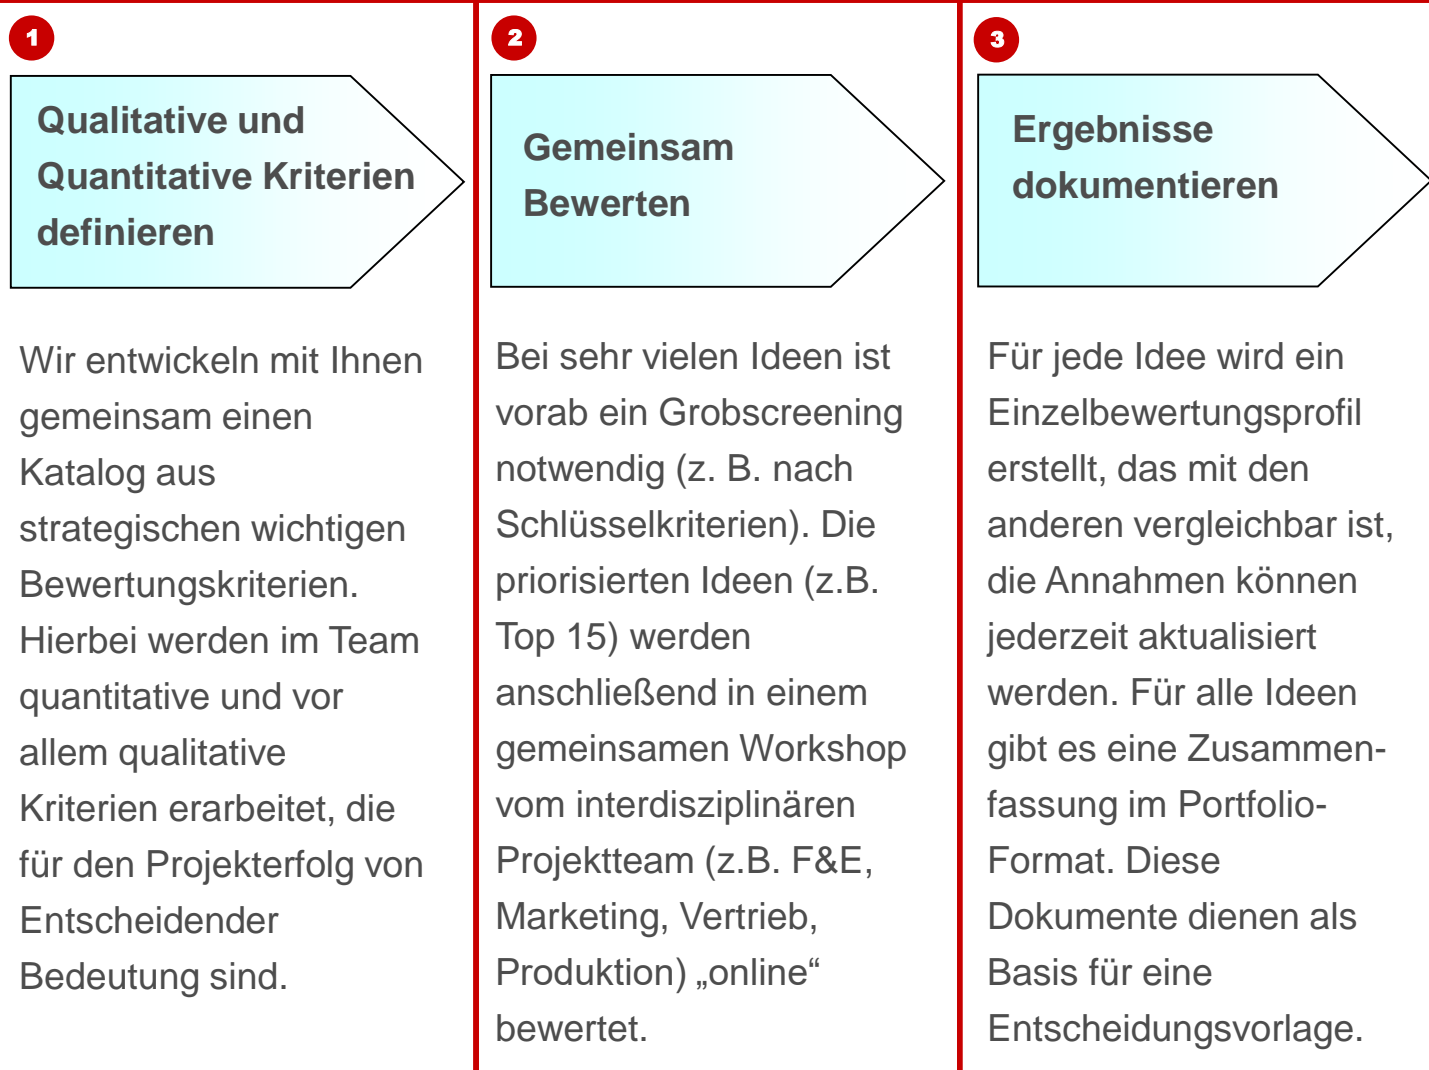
1

Qualitative und Quantitative Kriterien definieren

Wir entwickeln mit Ihnen gemeinsam einen Katalog aus strategischen wichtigen Bewertungskriterien. Hierbei werden im Team quantitative und vor allem qualitative Kriterien erarbeitet, die für den Projekterfolg von Entscheidender Bedeutung sind.

2

Gemeinsam Bewerten

Bei sehr vielen Ideen ist vorab ein Grobscreening notwendig (z. B. nach Schlüsselkriterien). Die priorisierten Ideen (z.B. Top 15) werden anschließend in einem gemeinsamen Workshop vom interdisziplinären Projektteam (z.B. F&E, Marketing, Vertrieb, Produktion) „online“ bewertet.

3

Ergebnisse dokumentieren

Für jede Idee wird ein Einzelbewertungsprofil erstellt, das mit den anderen vergleichbar ist, die Annahmen können jederzeit aktualisiert werden. Für alle Ideen gibt es eine Zusammenfassung im Portfolio-Format. Diese Dokumente dienen als Basis für eine Entscheidungsvorlage.